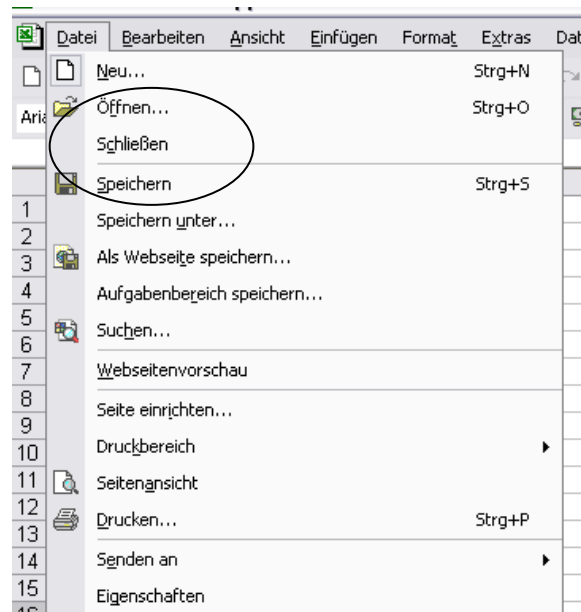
Datei Bearbeiten Ansicht Einfügen Format Extras Dat

Aria

Neu... Strg+N
Öffnen... Strg+O
Schließen
Speichern Strg+S
Speichern unter...
Als Webseite speichern...
Aufgabenbereich speichern...
Suchen...
Webseitenvorschau
Seite einrichten...
Druckbereich
Seitenansicht
Drucken... Strg+P
Senden an
Eigenschaften

1
2
3
4
5
6
7
8
9
10
11
12
13
14
15